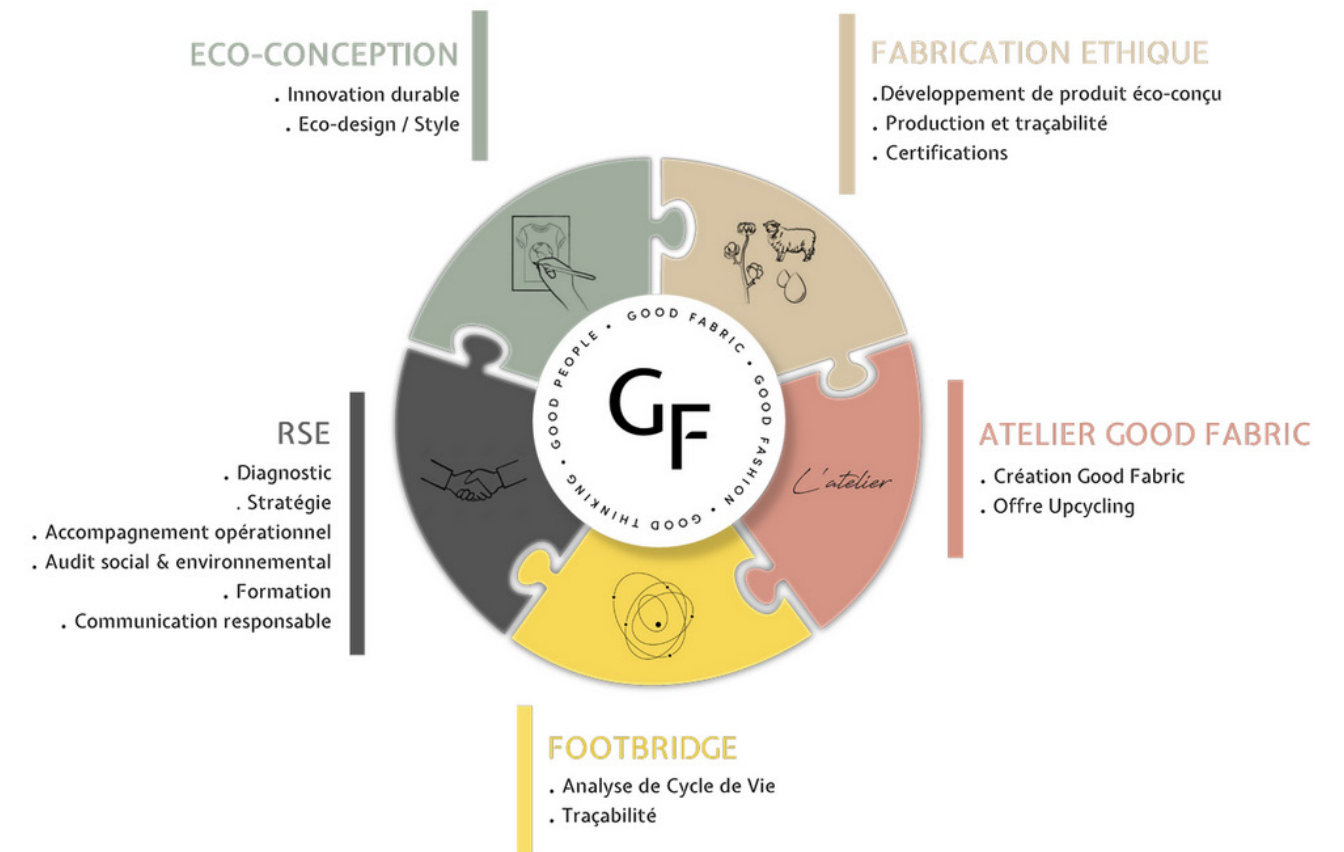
ECO-CONCEPTION
. Innovation durable
. Eco-design / Style

FABRICATION ETHIQUE
.Développement de produit éco-conçu
. Production et traçabilité
. Certifications

GOOD PEOPLE • GOOD FABRIC • GOOD FASHION • GOOD THINKING •

GF

L'atelier

RSE
. Diagnostic
. Stratégie
. Accompagnement opérationnel
. Audit social & environnemental
. Formation
. Communication responsable

ATELIER GOOD FABRIC
. Création Good Fabric
. Offre Upcycling

FOOTBRIDGE
. Analyse de Cycle de Vie
. Traçabilité